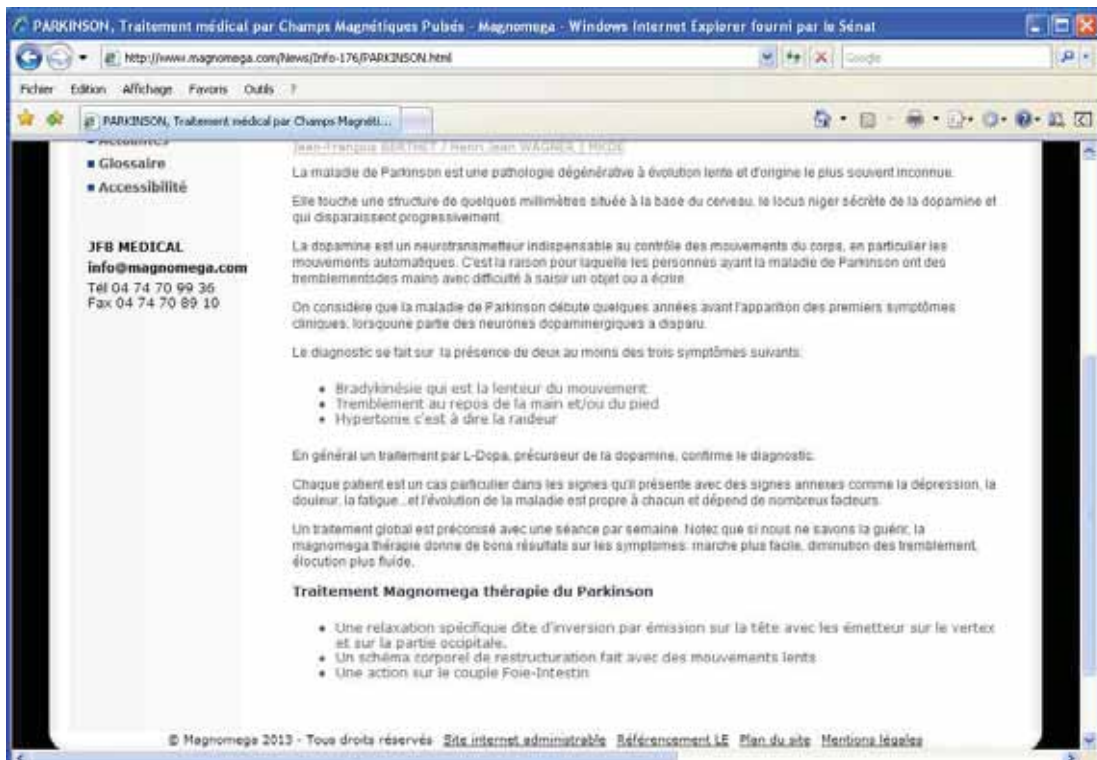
PARKINSON, Traitement médical par Champs Magnétiques Pulsés - Magnomega - Windows Internet Explorer fourni par le Sénat

http://www.magnomega.com/News/Info-176/PARKINSON.html

Google

Fichier Edition Affichage Favoris Outils ?

PARKINSON, Traitement médical par Champs Magnéti...

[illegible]
■ Glossaire
■ Accessibilité

JFB MEDICAL
info@magnomega.com
Tél 04 74 70 99 36
Fax 04 74 70 89 10

Jean-François BERTHET / Henri Jean WAGNER / MKDE

La maladie de Parkinson est une pathologie dégénérative à évolution lente et d'origine le plus souvent inconnue.

Elle touche une structure de quelques millimètres située à la base du cerveau, le locus niger sécrète de la dopamine et qui disparaissent progressivement.

La dopamine est un neurotransmetteur indispensable au contrôle des mouvements du corps, en particulier les mouvements automatiques. C'est la raison pour laquelle les personnes ayant la maladie de Parkinson ont des tremblementsdes mains avec difficulté à saisir un objet ou à écrire.

On considère que la maladie de Parkinson débute quelques années avant l'apparition des premiers symptômes cliniques, lorsqu'une partie des neurones dopaminergiques a disparu.

Le diagnostic se fait sur la présence de deux au moins des trois symptômes suivants:

• Bradykinésie qui est la lenteur du mouvement
• Tremblement au repos de la main et/ou du pied
• Hypertonie c'est à dire la raideur

En général un traitement par L-Dopa, précurseur de la dopamine, confirme le diagnostic.

Chaque patient est un cas particulier dans les signes qu'il présente avec des signes annexes comme la dépression, la douleur, la fatigue...et l'évolution de la maladie est propre à chacun et dépend de nombreux facteurs.

Un traitement global est préconisé avec une séance par semaine. Notez que si nous ne savons la guérir, la magnomega thérapie donne de bons résultats sur les symptomes: marche plus facile, diminution des tremblement, élocution plus fluide.

Traitement Magnomega thérapie du Parkinson

• Une relaxation spécifique dite d'inversion par émission sur la tête avec les émetteur sur le vertex et sur la partie occipitale.
• Un schéma corporel de restructuration fait avec des mouvements lents
• Une action sur le couple Foie-Intestin

© Magnomega 2013 - Tous droits réservés Site internet administrable Référencement LE Plan du site Mentions légales